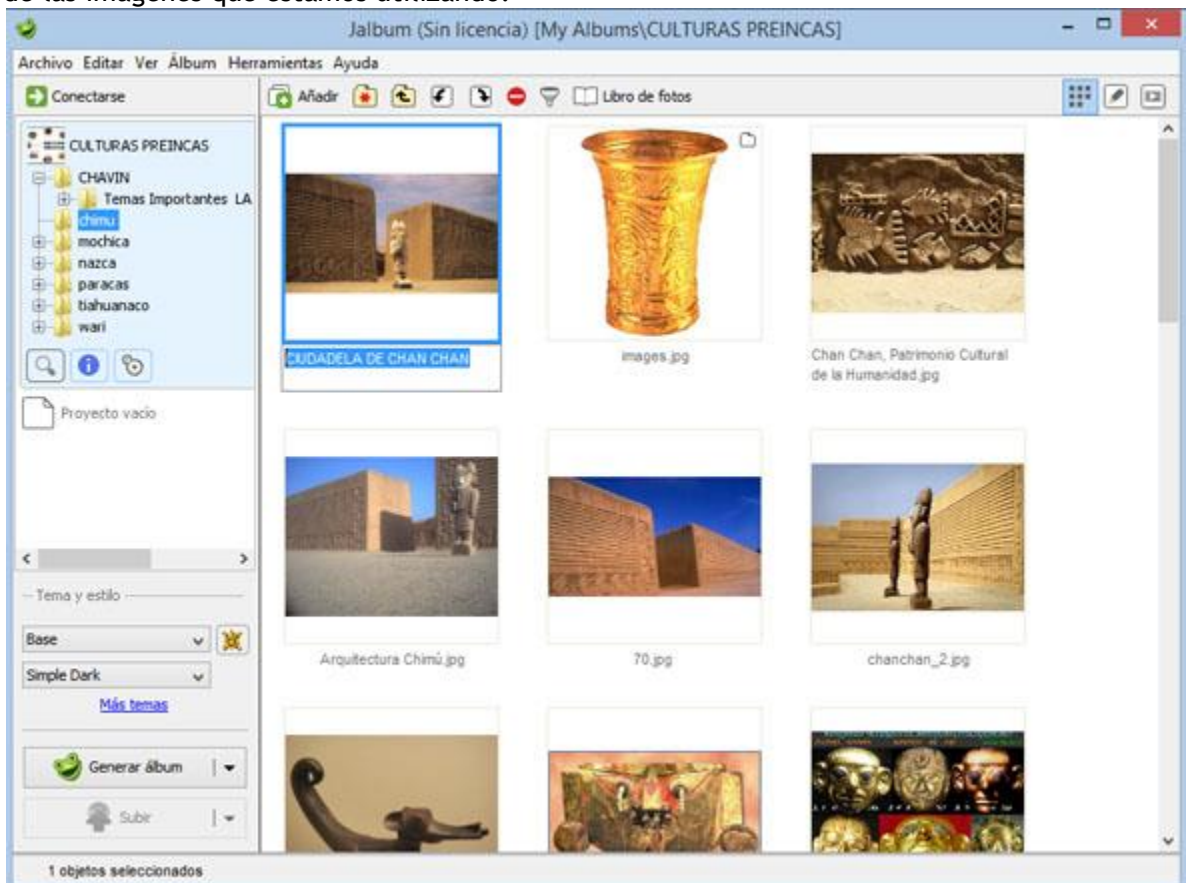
de las imágenes que estamos utilizando.

Jalbum (Sin licencia) [My Albums\CULTURAS PREINCAS]

Archivo Editar Ver Álbum Herramientas Ayuda

Conectarse

Añadir

Libro de fotos

CULTURAS PREINCAS
CHAVIN
Temas Importantes LA
chimú
mochica
nazca
paracas
tiahuanaco
wari

Proyecto vacío

Tema y estilo
Base
Simple Dark
Más temas

Generar álbum

Subir

CIUDADELA DE CHAN CHAN

images.jpg

Chan Chan, Patrimonio Cultural de la Humanidad.jpg

Arquitectura Chimú.jpg

70.jpg

chanchan_2.jpg

1 objetos seleccionados